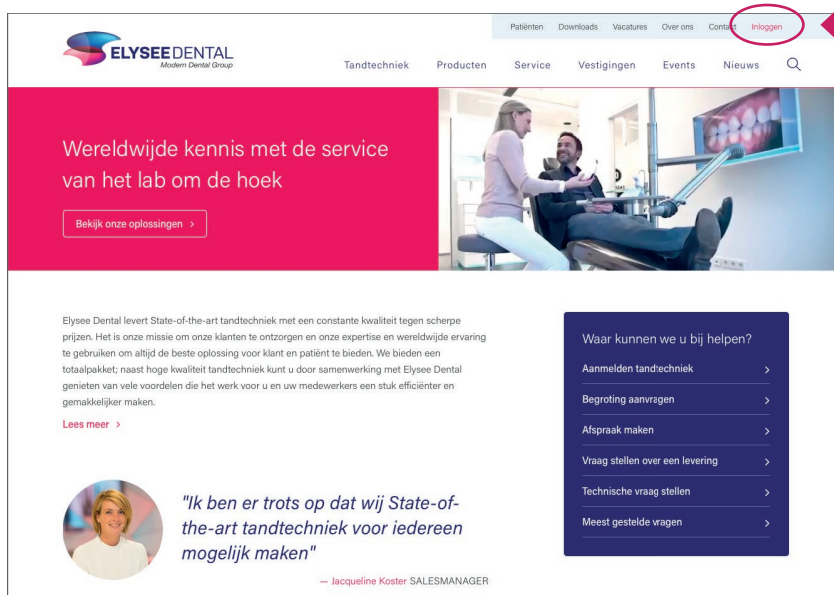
Patiënten Downloads Vacatures Over ons Contact Inloggen

ELYSEEDENTAL
Modern Dental Group

Tandtechniek Producten Service Vestigingen Events Nieuws

Wereldwijde kennis met de service van het lab om de hoek

Bekijk onze oplossingen >

Elysee Dental levert State-of-the-art tandtechniek met een constante kwaliteit tegen scherpe prijzen. Het is onze missie om onze klanten te ontzorgen en onze expertise en wereldwijde ervaring te gebruiken om altijd de beste oplossing voor klant en patiënt te bieden. We bieden een totaalpakket; naast hoge kwaliteit tandtechniek kunt u door samenwerking met Elysee Dental genieten van vele voordelen die het werk voor u en uw medewerkers een stuk efficiënter en gemakkelijker maken.

Lees meer >

"Ik ben er trots op dat wij State-of-the-art tandtechniek voor iedereen mogelijk maken"

— Jacqueline Koster SALESMANAGER

Waar kunnen we u bij helpen?

Aanmelden tandtechniek >

Begroting aanvragen >

Afspraak maken >

Vraag stellen over een levering >

Technische vraag stellen >

Meest gestelde vragen >